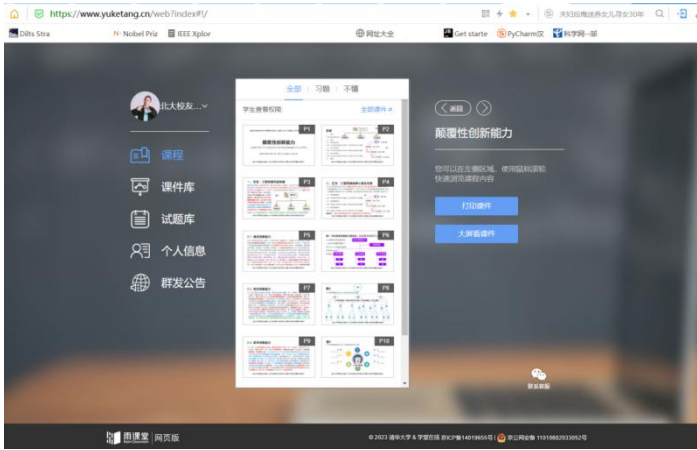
https://www.yuketang.cn/web?index#/

Dilts Stra | Nobel Priz | IEEE Xplor | 网址大全 | Get starte | PyCharm汉 | 科学网—那

北大校友...

课程
课件库
试题库
个人信息
群发公告

全部 | 习题 | 不懂

学生查看权限 | 全部课件

P1 颠覆性创新能力
P2
P3
P4
P5
P6
P7
P8
P9
P10

返回

颠覆性创新能力

您可以在左侧区域，使用鼠标滚轮快速浏览课程内容

打印课件

大屏看课件

联系客服

雨课堂 | 网页版

© 2023 清华大学 & 学堂在线 京ICP备14018655号 | 京公网安备 11010802033052号